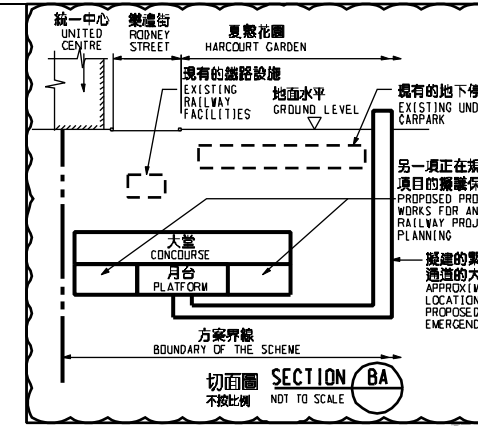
統一中心
UNITED CENTRE

樂禮街
RODNEY STREET

夏慤花園
HARCOURT GARDEN

現有的鐵路設施
EXISTING RAILWAY FACILITIES

地面水平
GROUND LEVEL

現有的地下停
EXISTING UND
CARPARK

另一項正在規
項目的擬議保
PROPOSED PRO
WORKS FOR AN
RAILWAY PROJ
PLANNING

大堂
CONCOURSE

月台
PLATFORM

擬建的緊
通道的大
APPROXIM
LOCATION
PROPOSED
EMERGENC

方案界線
BOUNDARY OF THE SCHEME

切面圖 SECTION BA
不按比例 NOT TO SCALE